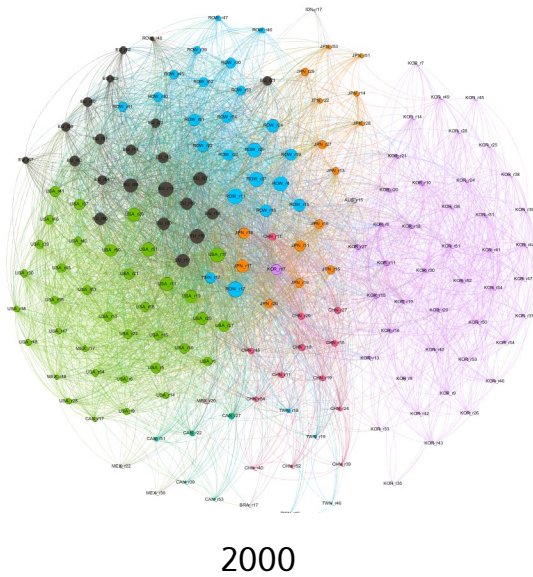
ROW_r47
ROW_r46
JPN_r33
JPN_r51
KOR_r7
KOR_r45
KOR_r85
JPN_r14
KOR_r14
KOR_r28
KOR_r25
KOR_r31
KOR_r20
KOR_r10
KOR_r38
KOR_r11
KOR_r51
KOR_r41
KOR_r47
KOR_r54
KOR_r50
KOR_r53
KOR_r46
KOR_r42
KOR_r26
KOR_r33
KOR_r41
KOR_r35
AUS_r15
JPN_r11
JPN_r10
JPN_r20
USA_r8
USA_r17
USA_r11
USA_r36
MEX_r22
MEX_r20
CAN_r51
CAN_r23
CAN_r27
CAN_r53
BRA_r17
CHN_r40
CHN_r52
CHN_r39
TWN_r19
TWN_r46
CHN_r24
ROW_r11
ROW_r18
TWN_r18

2000